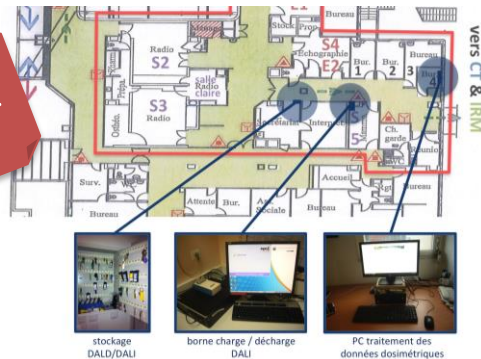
Stock
Bureau
Bureau
Radio
S2
S4
Echographie
E2
salle
Radio
claire
Bur.
1
Bur.
2
3
Bureau
Bur.
4
S3
Radio
Secrétariat
Interprét.
S5
Ch.
garde
Réunio
Surv.
Accueil
Attente
Bur.
Ass.
Sociale
Bureau
Bureau
vers CT & IRM
stockage DALD/DALI
borne charge / décharge DALI
PC traitement des données dosimétriques